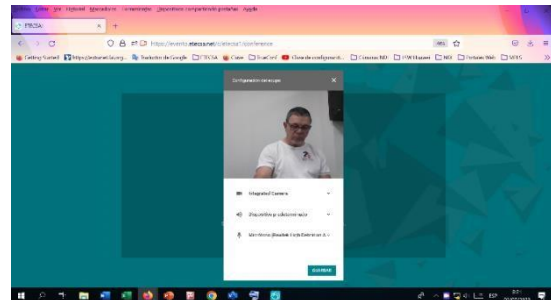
Archivo Editar Ver Historial Marcadores Herramientas Dispositivos compartidos Ayuda
FIECSA ×
https://eventos.itecsa.net/itecsa1/conference
Getting Started https://educanet.la.org... Traductor de Google FIECSA Cuso TeamCorl Cloud de configuración... Campus MEI VTW Huawei MEI Proyectos Web MEIS
Configuración del equipo
Integrated Camera
Dispositivo predeterminado
Micrófono (Realtek High Definition A...
GUARDAR
ESP